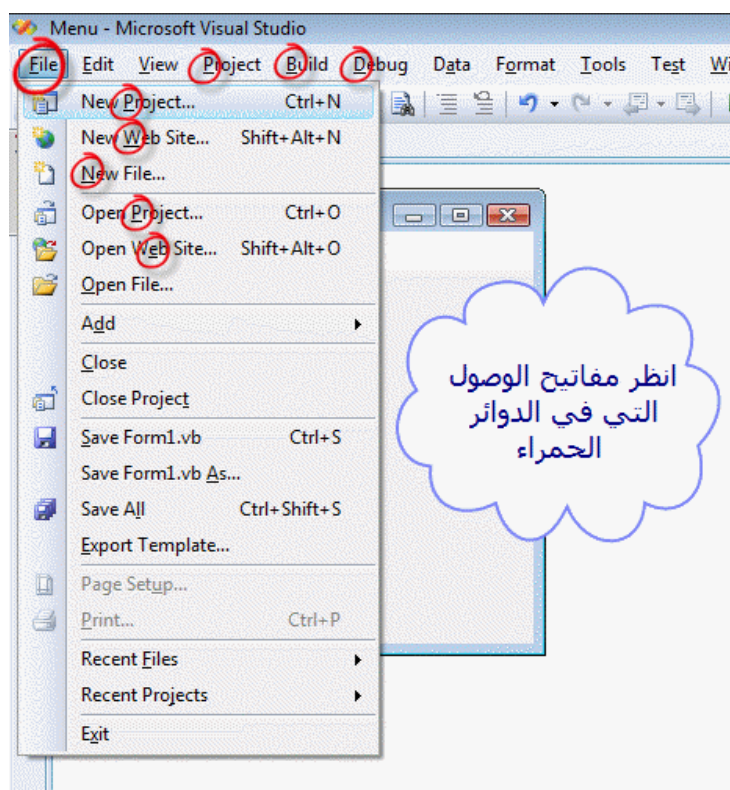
Menu - Microsoft Visual Studio

File Edit View Project Build Debug Data Format Tools Test Wi

New Project... Ctrl+N
New Web Site... Shift+Alt+N
New File...
Open Project... Ctrl+O
Open Web Site... Shift+Alt+O
Open File...
Add
Close
Close Project
Save Form1.vb Ctrl+S
Save Form1.vb As...
Save All Ctrl+Shift+S
Export Template...
Page Setup...
Print... Ctrl+P
Recent Files
Recent Projects
Exit

انظر مفاتيح الوصول التي في الدوائر الحمراء